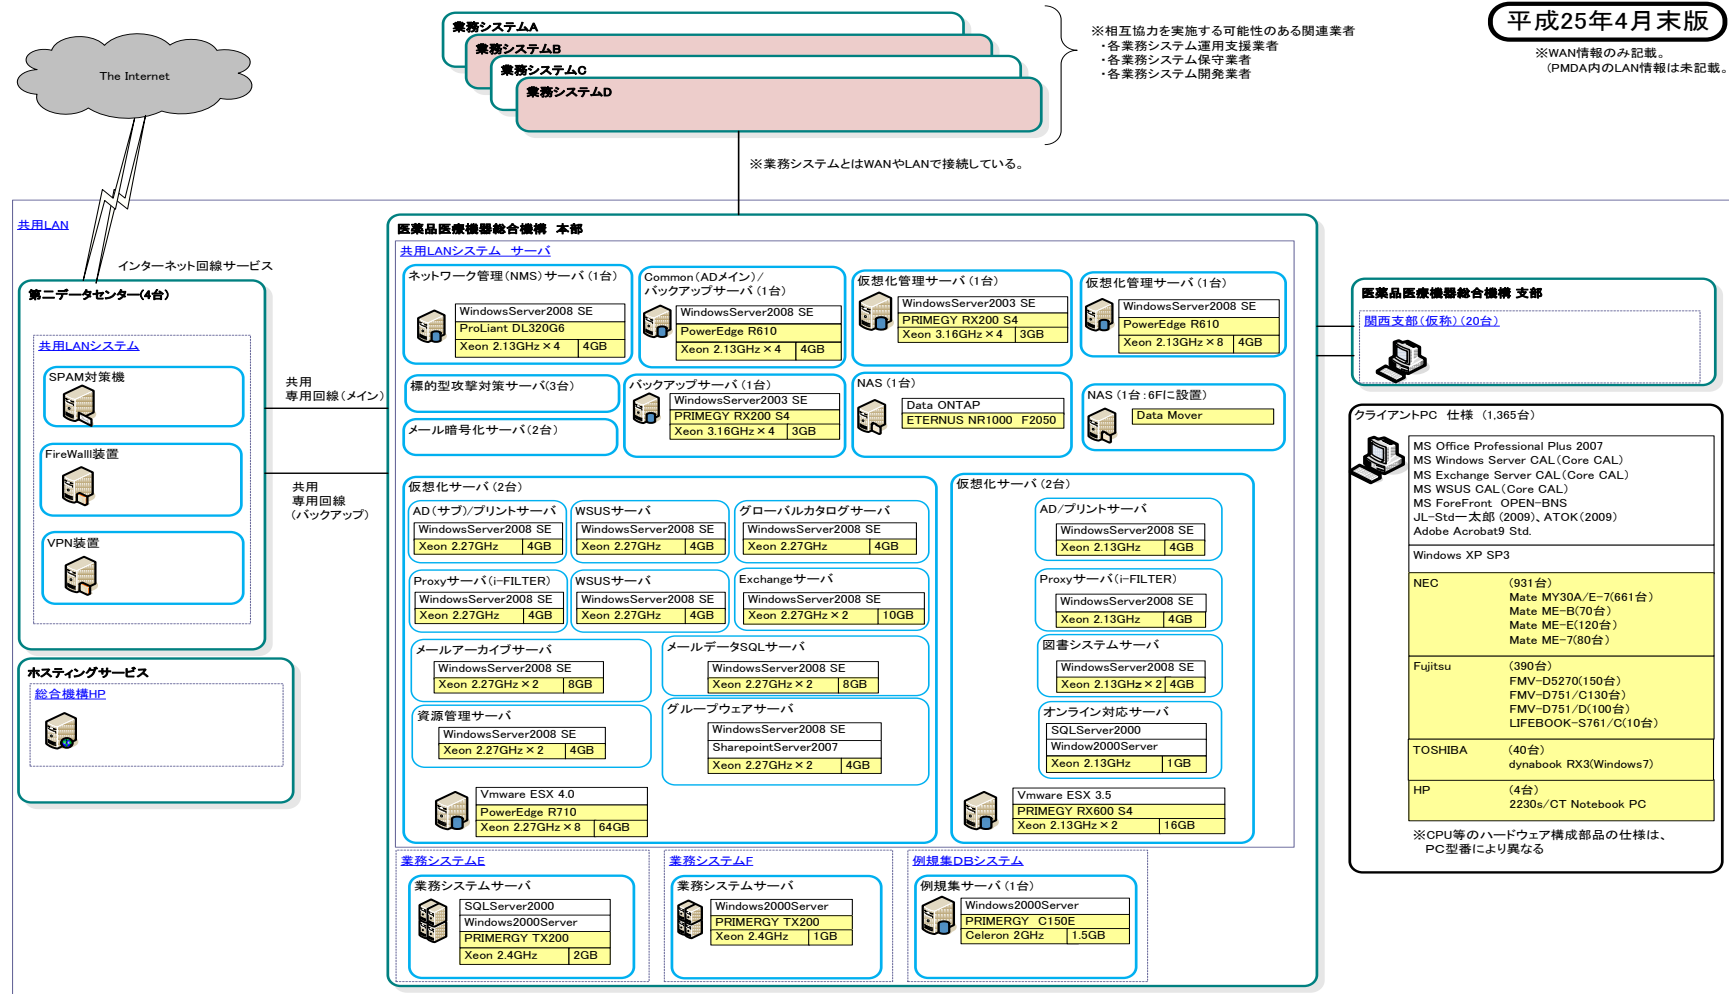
平成25年4月末版

※WAN情報のみ記載。
（PMDA内のLAN情報は未記載。

業務システムA
業務システムB
業務システムC
業務システムD

※相互協力を実施する可能性のある関連業者
・各業務システム運用支援業者
・各業務システム保守業者
・各業務システム開発業者

※業務システムとはWANやLANで接続している。

The Internet

共用LAN

インターネット回線サービス

第二データセンター(4台)
共用LANシステム
SPAM対策機
FireWall装置
VPN装置

共用
専用回線（メイン）

共用
専用回線
（バックアップ）

ホスティングサービス
総合機構HP

医薬品医療機器総合機構 本部
共用LANシステム サーバ

ネットワーク管理（NMS）サーバ（1台）
| WindowsServer2008 SE | |
|---|---|
| ProLiant DL320G6 | |
| Xeon 2.13GHz×4 | 4GB |

Common（ADメイン）／バックアップサーバ（1台）
| WindowsServer2008 SE | |
|---|---|
| PowerEdge R610 | |
| Xeon 2.13GHz×4 | 4GB |

仮想化管理サーバ（1台）
| WindowsServer2003 SE | |
|---|---|
| PRIMERGY RX200 S4 | |
| Xeon 3.16GHz×4 | 3GB |

仮想化管理サーバ（1台）
| WindowsServer2008 SE | |
|---|---|
| PowerEdge R610 | |
| Xeon 2.13GHz×8 | 4GB |

標的型攻撃対策サーバ(3台)

メール暗号化サーバ（2台）

バックアップサーバ（1台）
| WindowsServer2003 SE | |
|---|---|
| PRIMERGY RX200 S4 | |
| Xeon 3.16GHz×4 | 3GB |

NAS（1台）
| Data ONTAP |
|---|
| ETERNUS NR1000 F2050 |

NAS（1台：6Fに設置）
| Data Mover |
|---|

仮想化サーバ（2台）

AD（サブ）/プリントサーバ
| WindowsServer2008 SE | |
|---|---|
| Xeon 2.27GHz | 4GB |

WSUSサーバ
| WindowsServer2008 SE | |
|---|---|
| Xeon 2.27GHz | 4GB |

グローバルカタログサーバ
| WindowsServer2008 SE | |
|---|---|
| Xeon 2.27GHz | 4GB |

Proxyサーバ(i-FILTER)
| WindowsServer2008 SE | |
|---|---|
| Xeon 2.27GHz | 4GB |

WSUSサーバ
| WindowsServer2008 SE | |
|---|---|
| Xeon 2.27GHz | 4GB |

Exchangeサーバ
| WindowsServer2008 SE | |
|---|---|
| Xeon 2.27GHz×2 | 10GB |

メールアーカイブサーバ
| WindowsServer2008 SE | |
|---|---|
| Xeon 2.27GHz×2 | 8GB |

メールデータSQLサーバ
| WindowsServer2008 SE | |
|---|---|
| Xeon 2.27GHz×2 | 8GB |

資源管理サーバ
| WindowsServer2008 SE | |
|---|---|
| Xeon 2.27GHz×2 | 4GB |

グループウェアサーバ
| WindowsServer2008 SE | |
|---|---|
| SharepointServer2007 | |
| Xeon 2.27GHz×2 | 4GB |

| Vmware ESX 4.0 | |
|---|---|
| PowerEdge R710 | |
| Xeon 2.27GHz×8 | 64GB |

仮想化サーバ（2台）

AD/プリントサーバ
| WindowsServer2008 SE | |
|---|---|
| Xeon 2.13GHz | 4GB |

Proxyサーバ(i-FILTER)
| WindowsServer2008 SE | |
|---|---|
| Xeon 2.13GHz | 4GB |

図書システムサーバ
| WindowsServer2008 SE | |
|---|---|
| Xeon 2.13GHz×2 | 4GB |

オンライン対応サーバ
| SQLServer2000 | |
|---|---|
| Window2000Server | |
| Xeon 2.13GHz | 1GB |

| Vmware ESX 3.5 | |
|---|---|
| PRIMEGY RX600 S4 | |
| Xeon 2.13GHz×2 | 16GB |

業務システムE
業務システムサーバ
| SQLServer2000 | |
|---|---|
| Windows2000Server | |
| PRIMERGY TX200 | |
| Xeon 2.4GHz | 2GB |

業務システムF
業務システムサーバ
| Windows2000Server | |
|---|---|
| PRIMERGY TX200 | |
| Xeon 2.4GHz | 1GB |

例規集DBシステム
例規集サーバ（1台）
| Windows2000Server | |
|---|---|
| PRIMERGY C150E | |
| Celeron 2GHz | 1.5GB |

医薬品医療機器総合機構 支部
関西支部（仮称）（20台）

クライアントPC 仕様 （1,365台）
MS Office Professional Plus 2007
MS Windows Server CAL(Core CAL)
MS Exchange Server CAL(Core CAL)
MS WSUS CAL(Core CAL)
MS ForeFront OPEN-BNS
JL-Std一太郎（2009）、ATOK(2009)
Adobe Acrobat9 Std.

Windows XP SP3

| NEC | （931台）<br>Mate MY30A/E-7(661台)<br>Mate ME-B(70台)<br>Mate ME-E(120台)<br>Mate ME-7(80台) |
|---|---|
| Fujitsu | （390台）<br>FMV-D5270(150台)<br>FMV-D751/C130台)<br>FMV-D751/D(100台)<br>LIFEBOOK-S761/C(10台) |
| TOSHIBA | （40台）<br>dynabook RX3(Windows7) |
| HP | （4台）<br>2230s/CT Notebook PC |

※CPU等のハードウェア構成部品の仕様は、PC型番により異なる